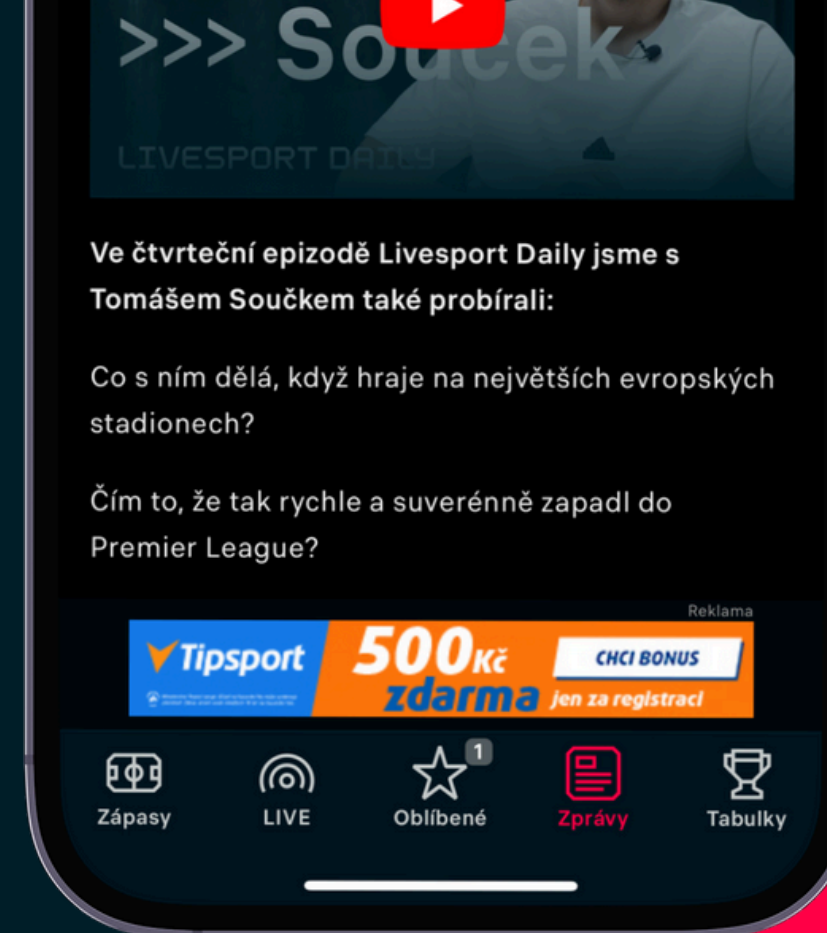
>>> Souček

LIVESPORT DAILY

Ve čtvrteční epizodě Livesport Daily jsme s Tomášem Součkem také probírali:

Co s ním dělá, když hraje na největších evropských stadionech?

Čím to, že tak rychle a suverénně zapadl do Premier League?

Reklama

Tipsport 500Kč zdarma jen za registraci CHCI BONUS

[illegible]

Zápasy LIVE 1 Oblíbené Zprávy Tabulky